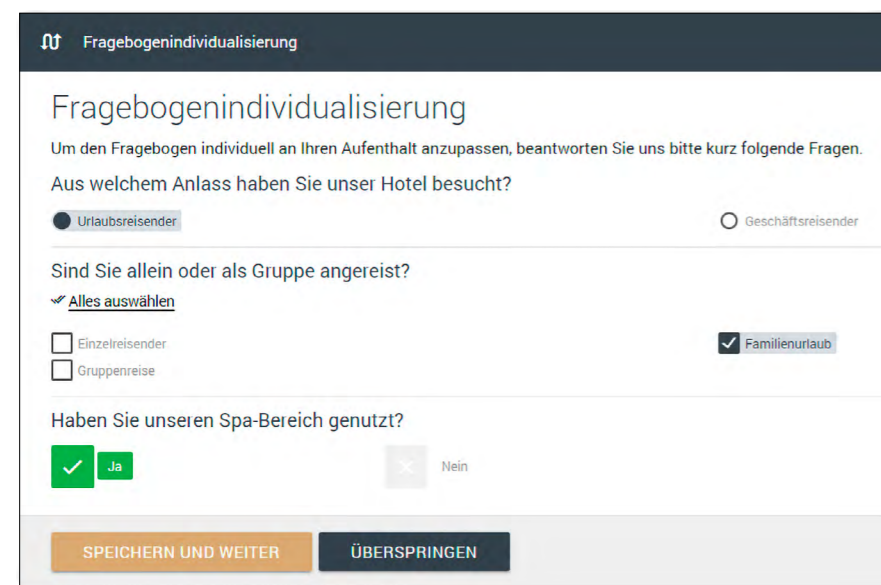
Fragebogenindividualisierung

Fragebogenindividualisierung

Um den Fragebogen individuell an Ihren Aufenthalt anzupassen, beantworten Sie uns bitte kurz folgende Fragen.

Aus welchem Anlass haben Sie unser Hotel besucht?

Urlaubsreisender

Geschäftsreisender

Sind Sie allein oder als Gruppe angereist?

Alles auswählen

Einzelreisender

Gruppenreise

Familienurlaub

Haben Sie unseren Spa-Bereich genutzt?

Ja

Nein

SPEICHERN UND WEITER

ÜBERSPRINGEN